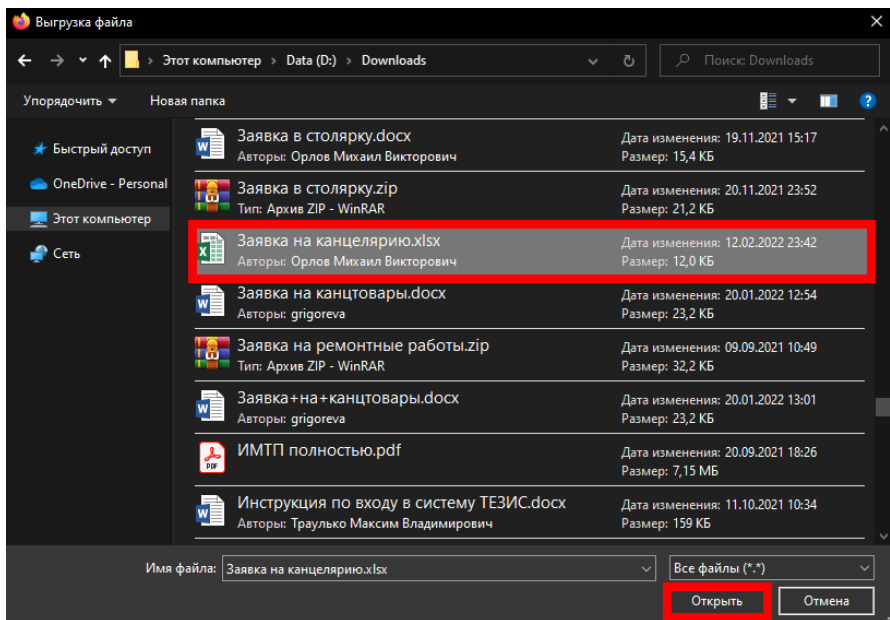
Выгрузка файла

Этот компьютер › Data (D:) › Downloads

Поиск: Downloads

Упорядочить ▾ Новая папка

Быстрый доступ
OneDrive - Personal
Этот компьютер
Сеть

Заявка в столярку.docx
Авторы: Орлов Михаил Викторович
Дата изменения: 19.11.2021 15:17
Размер: 15,4 КБ

Заявка в столярку.zip
Тип: Архив ZIP - WinRAR
Дата изменения: 20.11.2021 23:52
Размер: 21,2 КБ

Заявка на канцелярию.xlsx
Авторы: Орлов Михаил Викторович
Дата изменения: 12.02.2022 23:42
Размер: 12,0 КБ

Заявка на канцтовары.docx
Авторы: grigoreva
Дата изменения: 20.01.2022 12:54
Размер: 23,2 КБ

Заявка на ремонтные работы.zip
Тип: Архив ZIP - WinRAR
Дата изменения: 09.09.2021 10:49
Размер: 32,2 КБ

Заявка+на+канцтовары.docx
Авторы: grigoreva
Дата изменения: 20.01.2022 13:01
Размер: 23,2 КБ

ИМТП полностью.pdf
Дата изменения: 20.09.2021 18:26
Размер: 7,15 МБ

Инструкция по входу в систему ТЕЗИС.docx
Авторы: Траулько Максим Владимирович
Дата изменения: 11.10.2021 10:34
Размер: 159 КБ

Имя файла: Заявка на канцелярию.xlsx
Все файлы (*.*)

Открыть
Отмена